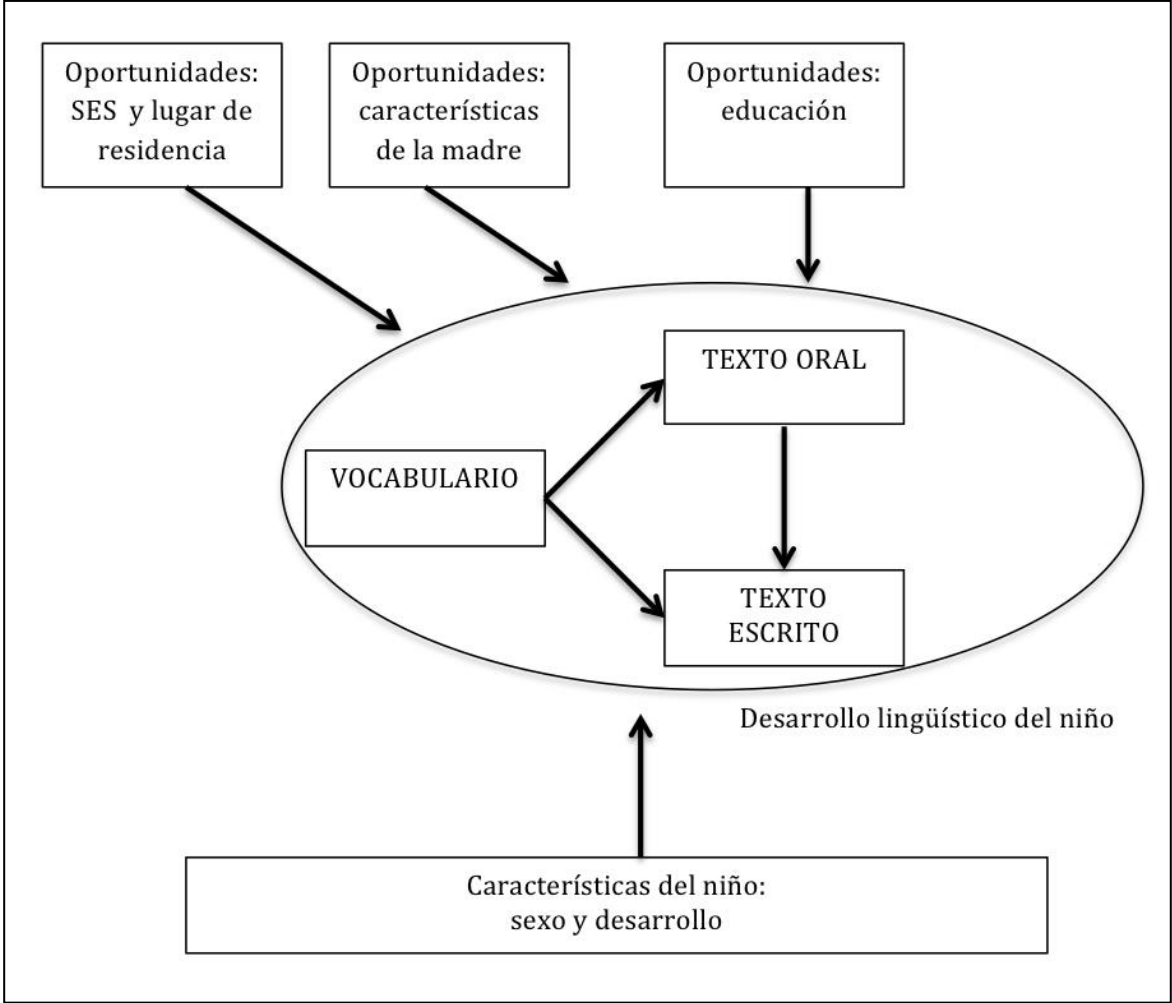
Oportunidades: SES y lugar de residencia

Oportunidades: características de la madre

Oportunidades: educación

TEXTO ORAL

VOCABULARIO

TEXTO ESCRITO

Desarrollo lingüístico del niño

Características del niño: sexo y desarrollo